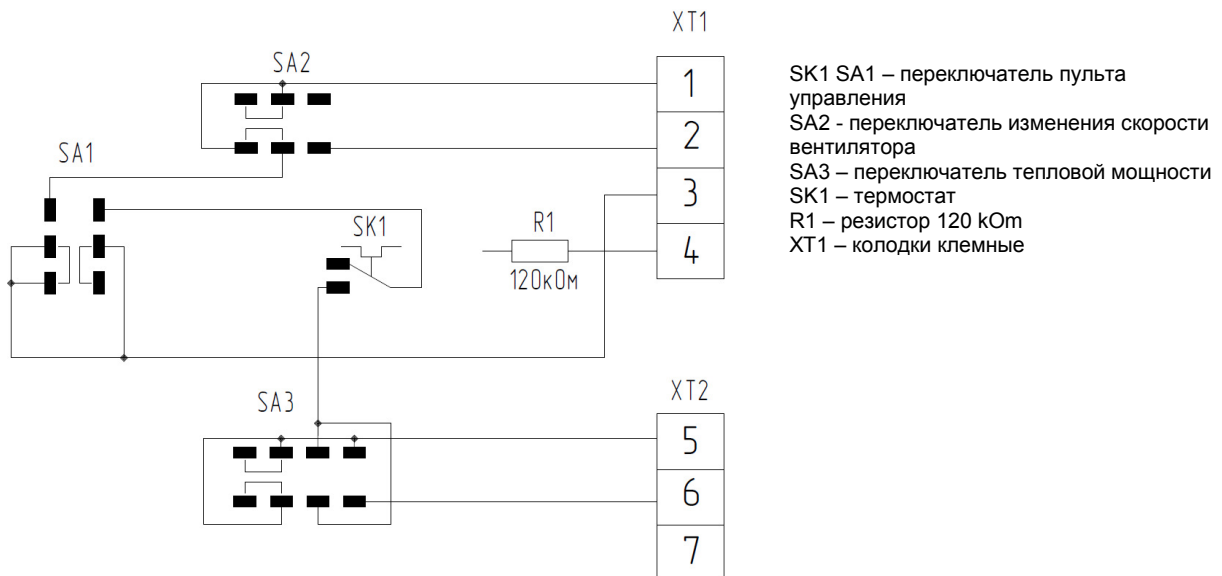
XT1

SA2

1

2

SA1

3

SK1

R1

4

120kOм

SA3

XT2

5

6

7

SK1 SA1 – переключатель пульта управления
SA2 - переключатель изменения скорости вентилятора
SA3 – переключатель тепловой мощности
SK1 – термостат
R1 – резистор 120 kOm
XT1 – колодки клемные